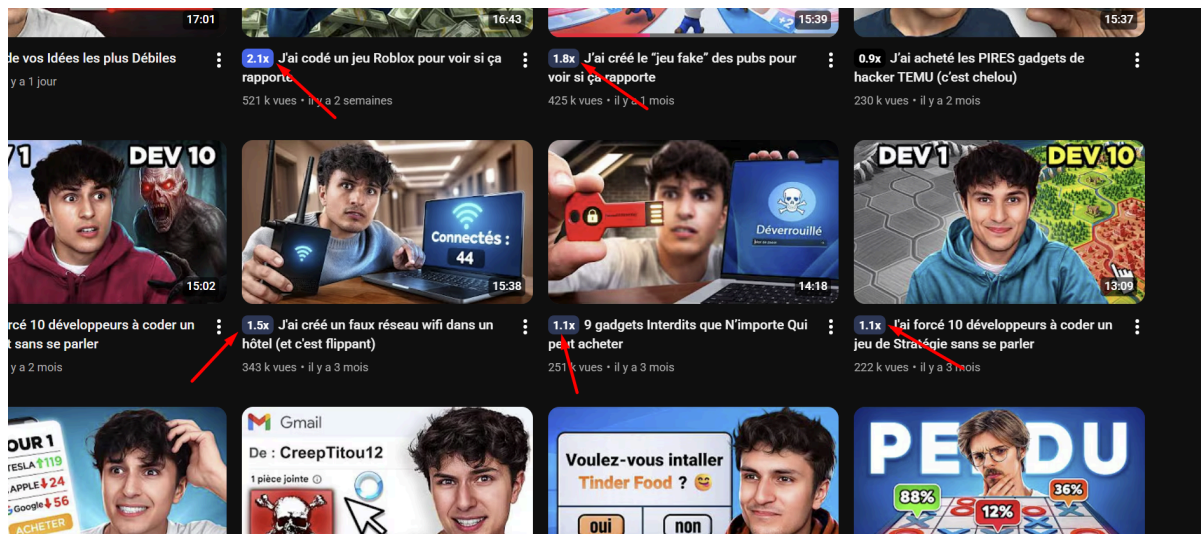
17:01
de vos Idées les plus Débiles
il y a 1 jour

16:43
2.1x J'ai codé un jeu Roblox pour voir si ça rapporte
521 k vues • il y a 2 semaines

15:39
1.8x J'ai créé le "jeu fake" des pubs pour voir si ça rapporte
425 k vues • il y a 1 mois

15:37
0.9x J'ai acheté les PIRES gadgets de hacker TEMU (c'est chelou)
230 k vues • il y a 2 mois

V 1 DEV 10
15:02
rcé 10 développeurs à coder un t sans se parler
il y a 2 mois

Connectés : 44
15:38
1.5x J'ai créé un faux réseau wifi dans un hôtel (et c'est flippant)
343 k vues • il y a 3 mois

Déverrouillé
14:18
1.1x 9 gadgets Interdits que N'importe Qui peut acheter
251 k vues • il y a 3 mois

DEV 1 DEV 10
13:09
1.1x J'ai forcé 10 développeurs à coder un jeu de Stratégie sans se parler
222 k vues • il y a 3 mois

OUR 1
TESLA 119
APPLE 24
Google 56
ACHETER

Gmail
De : CreepTitou12
1 pièce jointe

Voulez-vous installer Tinder Food ? 😋
oui non

PERDU
88%
12%
36%